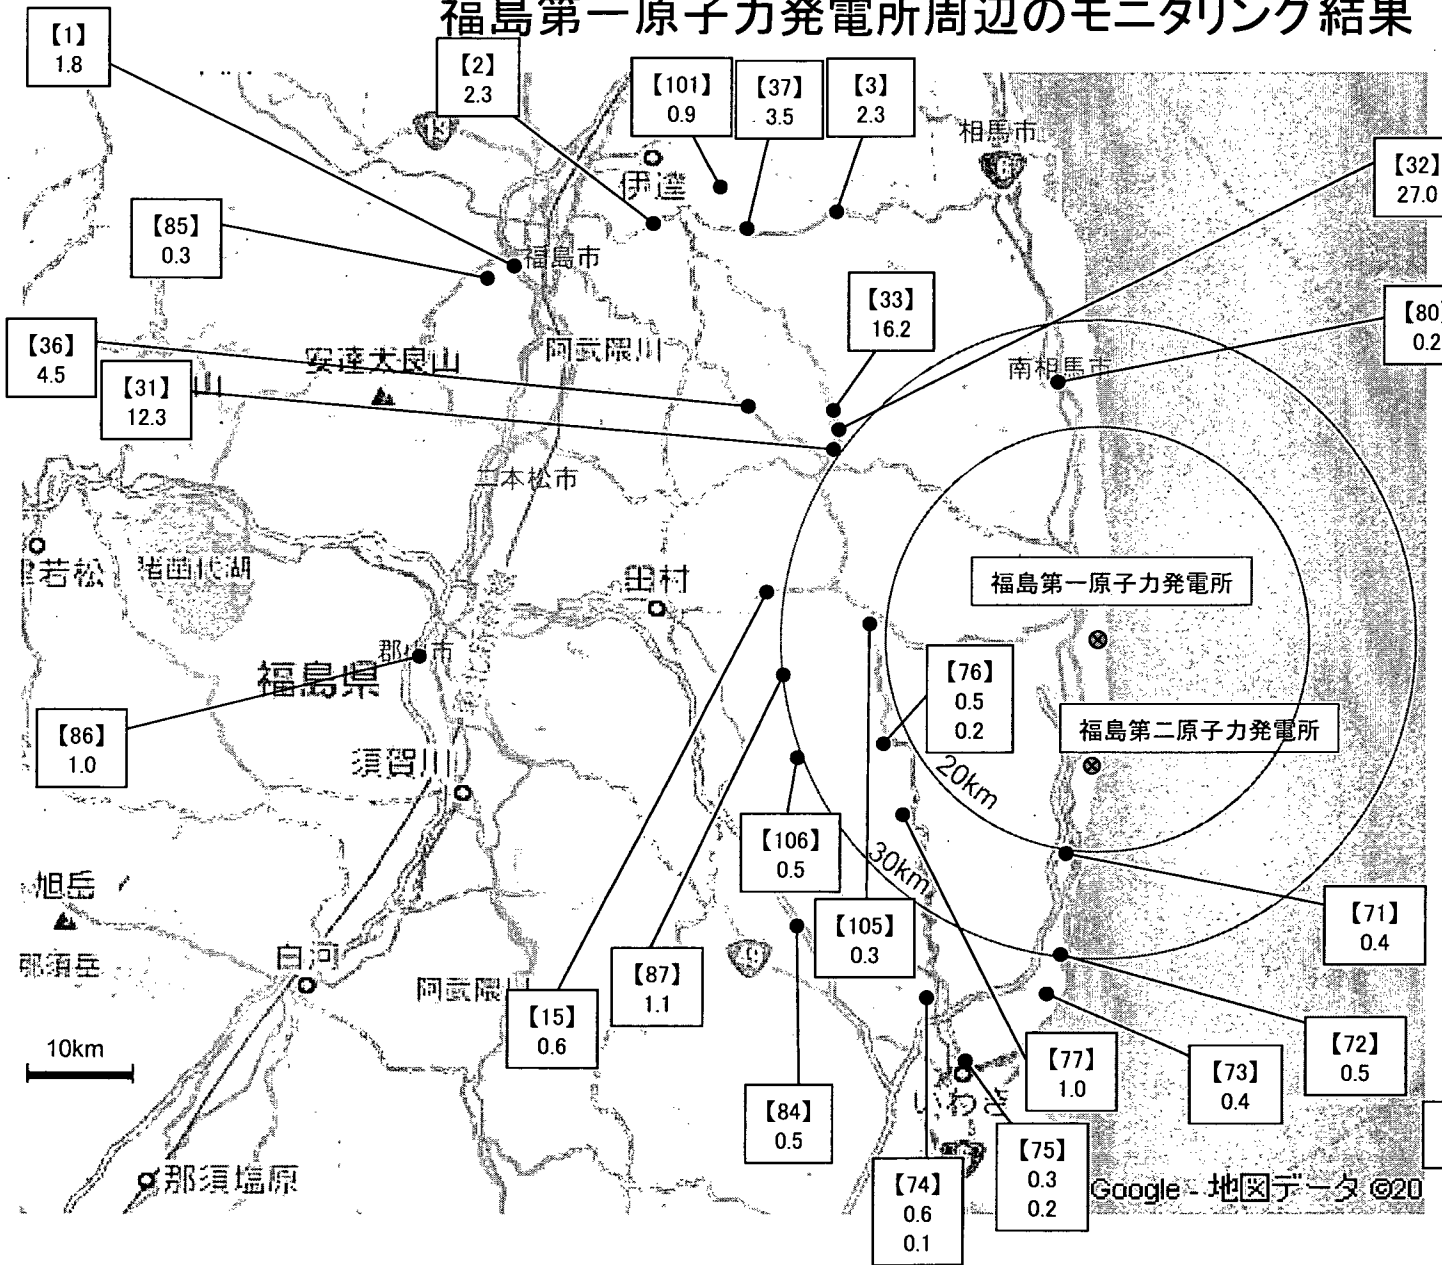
福島第一原子力発電所周辺のモニタリング結果

【1】
1.8

【2】
2.3

【101】
0.9

【37】
3.5

【3】
2.3

相馬市

【32】
27.0

伊達

【85】
0.3

福島市

【33】
16.2

【80】
0.2

【36】
4.5

安達太良山

阿武隈川

南相馬市

【31】
12.3

二本松市

若松

猪苗代湖

田村

福島第一原子力発電所

郡山市

福島県

【76】
0.5
0.2

【86】
1.0

福島第二原子力発電所

須賀川

20km

【106】
0.5

30km

旭岳

【71】
0.4

【105】
0.3

那須岳

白河

阿武隈川

【87】
1.1

【15】
0.6

10km

【77】
1.0

【73】
0.4

【72】
0.5

【84】
0.5

いわき

【75】
0.3
0.2

【74】
0.6
0.1

那須塩原

Google - 地図データ ©20